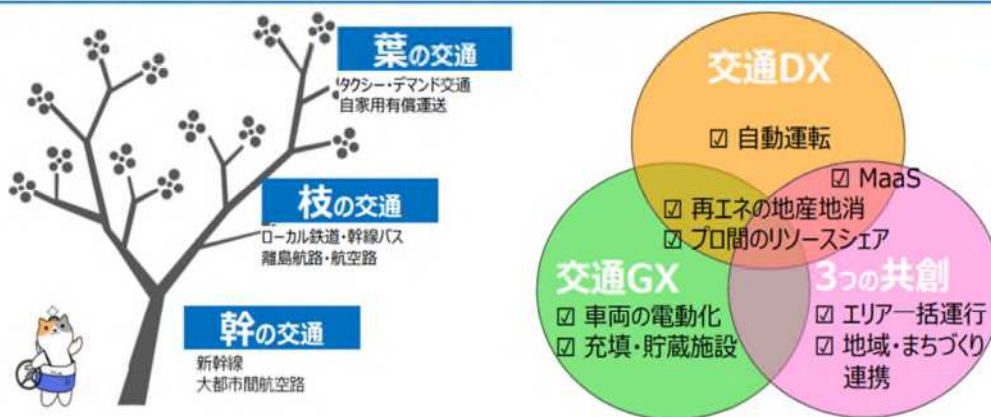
葉の交通
タクシー・デマンド交通
自家用有償運送

枝の交通
ローカル鉄道・幹線バス
離島航路・航空路

幹の交通
新幹線
大都市間航空路

交通DX
☑ 自動運転
☑ MaaS
☑ 再エネの地産地消
☑ プロ間のリソースシェア

交通GX
☑ 車両の電動化
☑ 充填・貯蔵施設

3つの共創
☑ エリア一括運行
☑ 地域・まちづくり連携